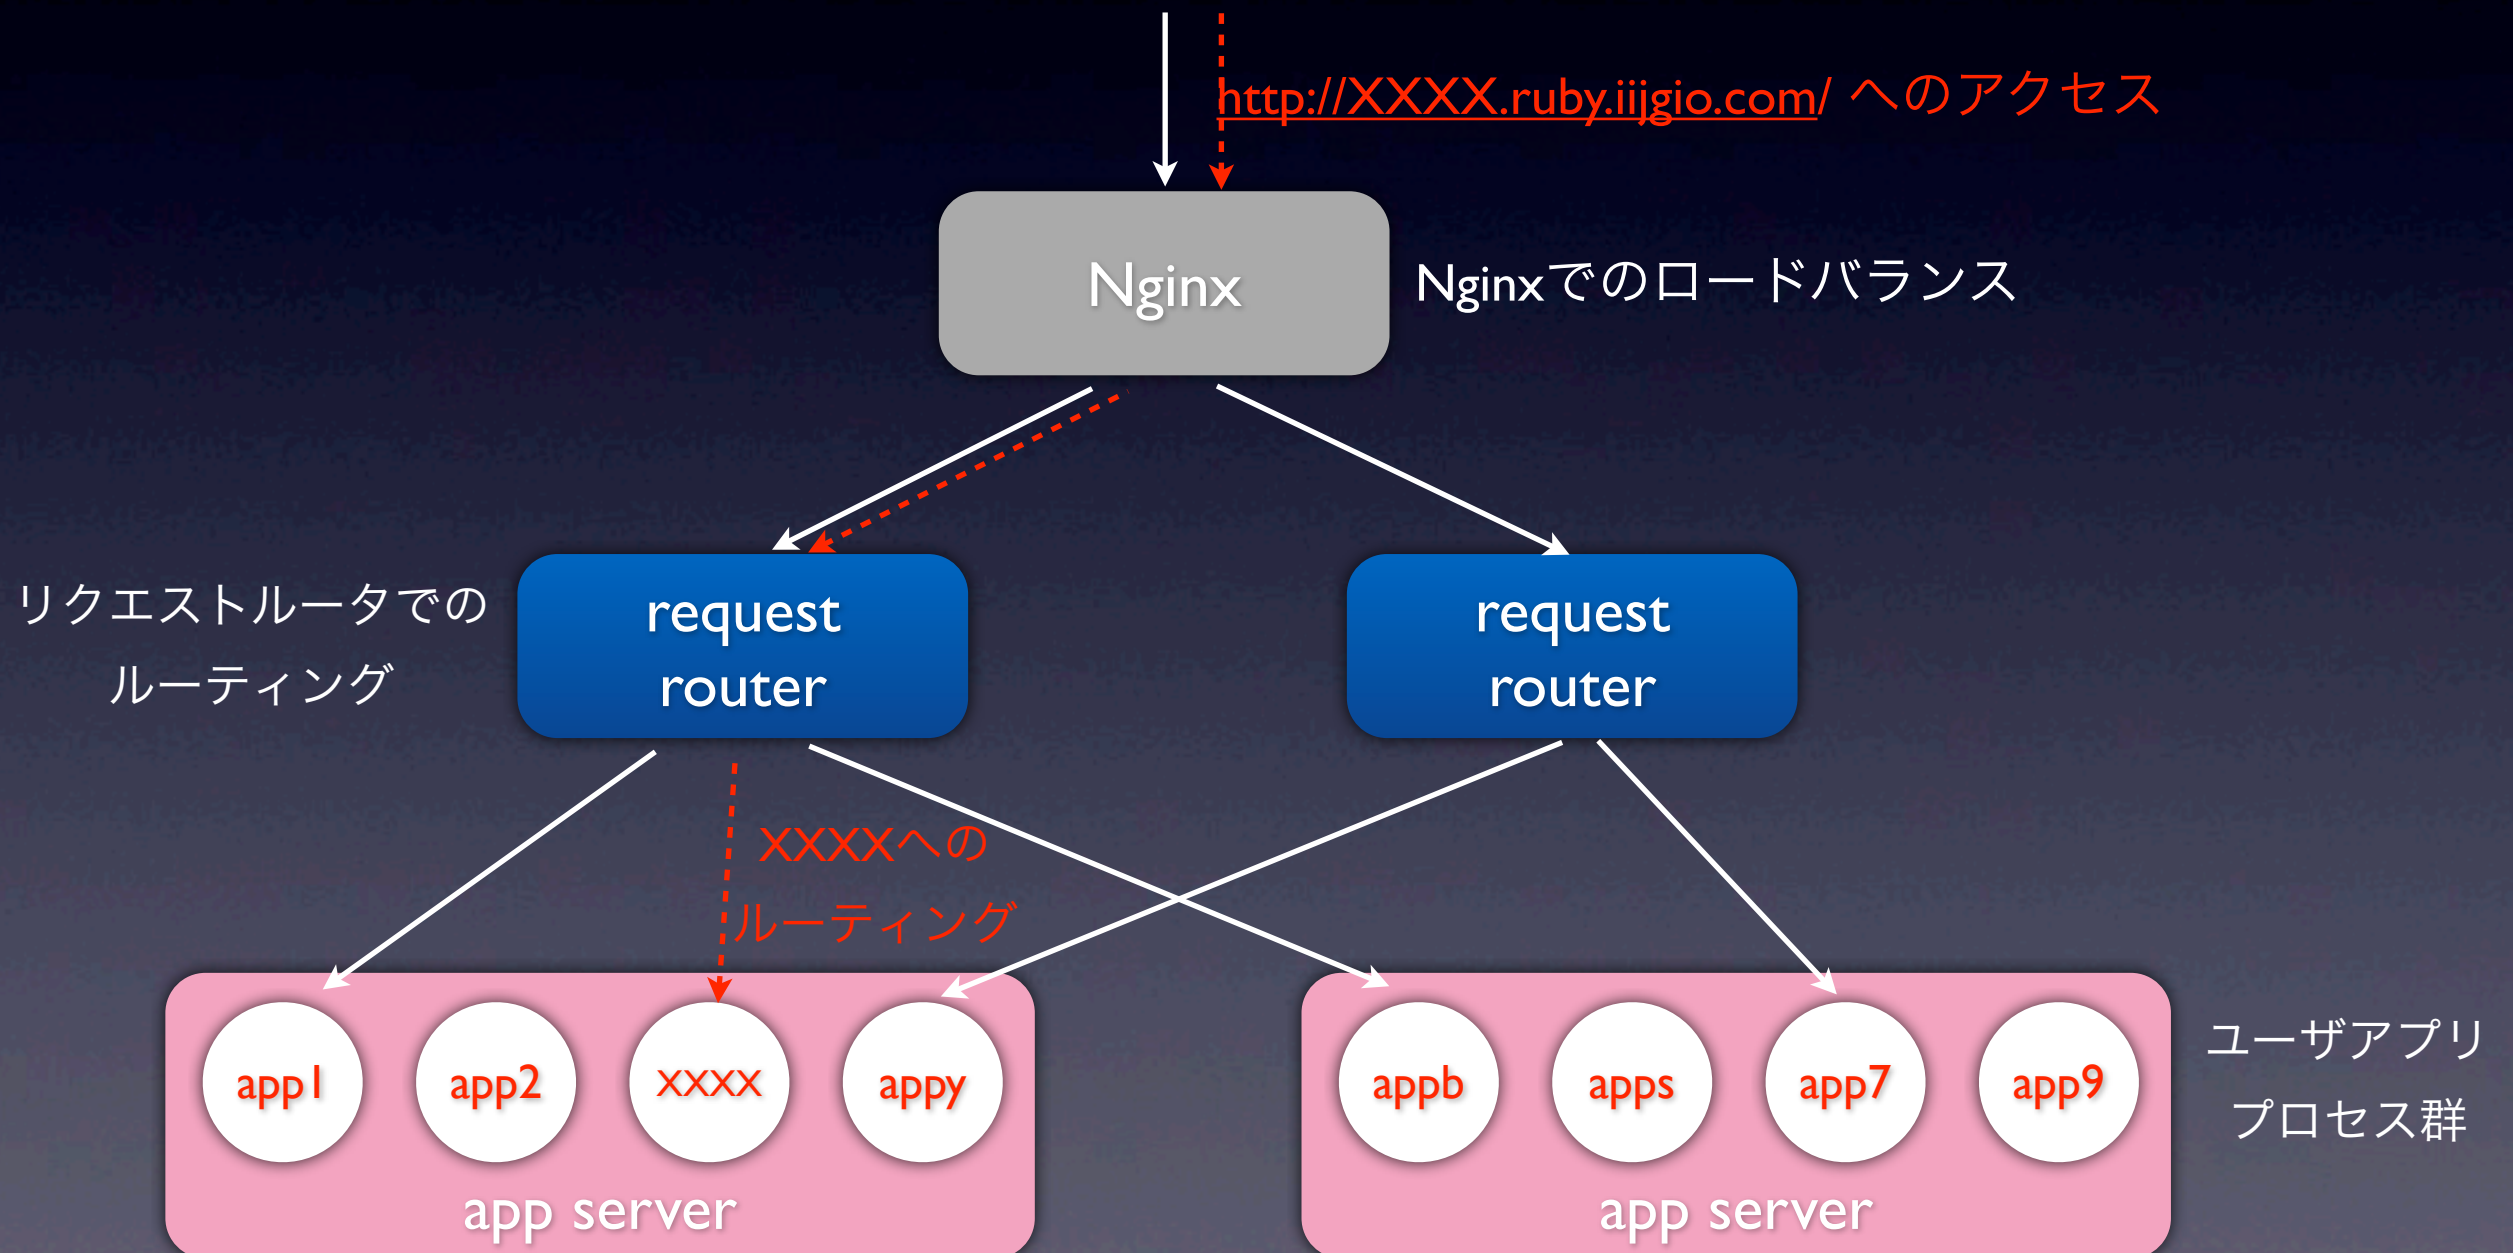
http://XXXX.ruby.iijgio.com/ へのアクセス

Nginx

Nginxでのロードバランス

リクエストルータでのルーティング

request router

request router

XXXXへのルーティング

app1

app2

XXXX

appy

app server

appb

apps

app7

app9

app server

ユーザアプリプロセス群